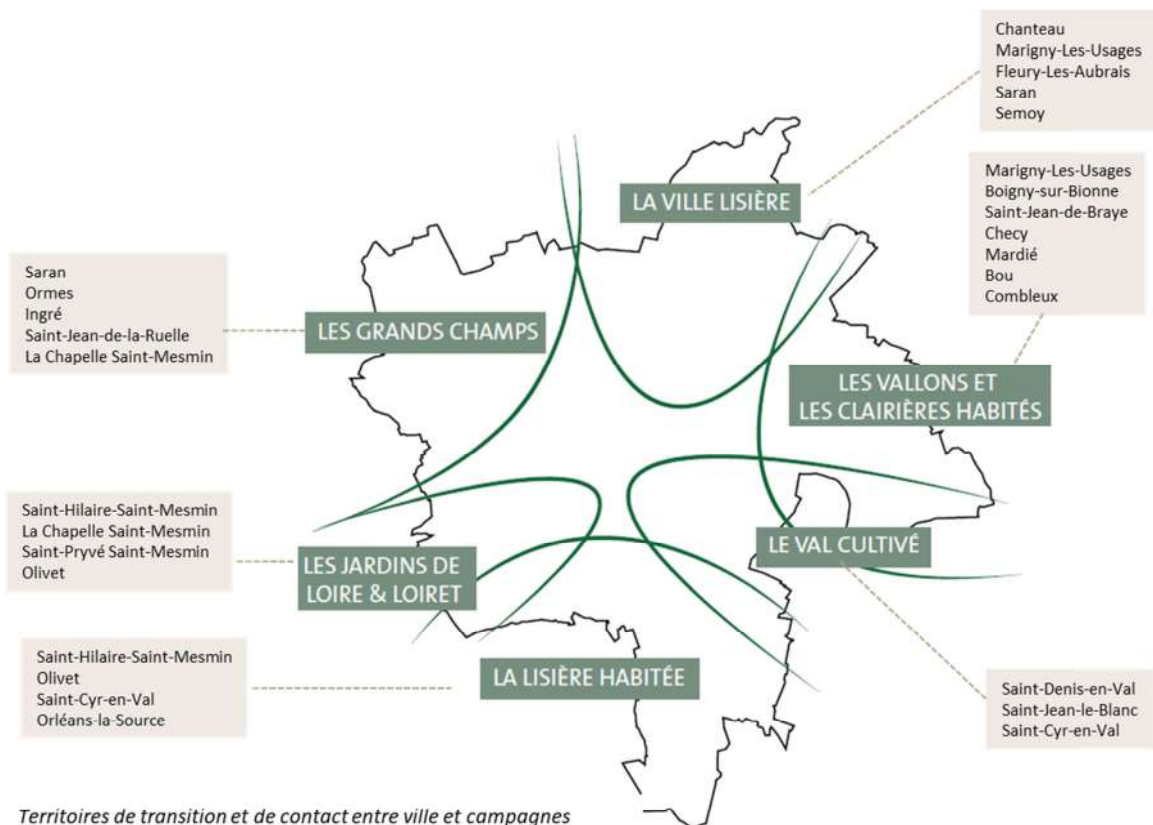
Chanteau
Marigny-Les-Usages
Fleury-Les-Aubrais
Saran
Semoy

LA VILLE LISIÈRE

Marigny-Les-Usages
Boigny-sur-Bionne
Saint-Jean-de-Braye
Checy
Mardié
Bou
Combleux

Saran
Ormes
Ingré
Saint-Jean-de-la-Ruelle
La Chapelle Saint-Mesmin

LES GRANDS CHAMPS

LES VALLONS ET LES CLAIRIÈRES HABITÉS

Saint-Hilaire-Saint-Mesmin
La Chapelle Saint-Mesmin
Saint-Pryvé Saint-Mesmin
Olivet

LES JARDINS DE LOIRE & LOIRET

LE VAL CULTIVÉ

Saint-Hilaire-Saint-Mesmin
Olivet
Saint-Cyr-en-Val
Orléans-la-Source

LA LISIÈRE HABITÉE

Saint-Denis-en-Val
Saint-Jean-le-Blanc
Saint-Cyr-en-Val

Territoires de transition et de contact entre ville et campagnes